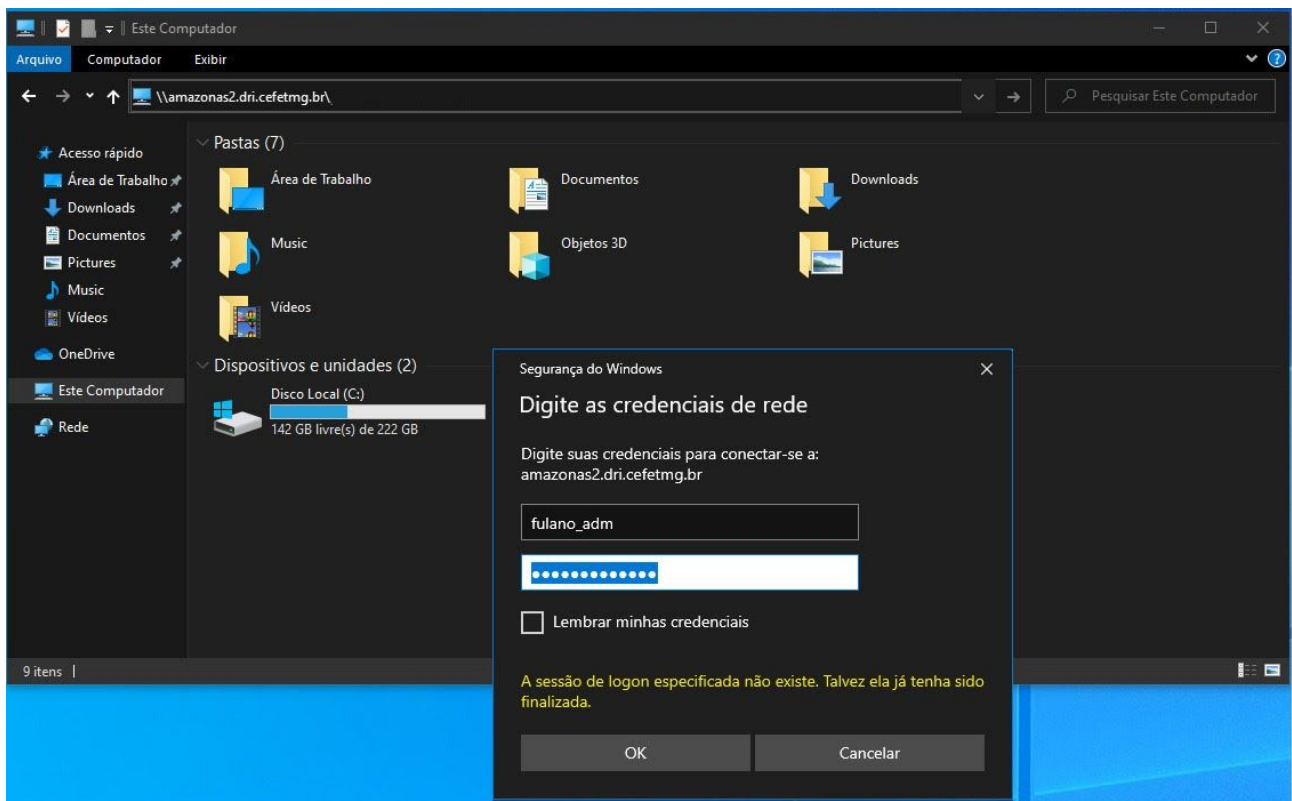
Este Computador

Arquivo Computador Exibir

\\amazonas2.dri.cefetmg.br\

Pesquisar Este Computador

Acesso rápido
Área de Trabalho
Downloads
Documentos
Pictures
Music
Vídeos
OneDrive
Este Computador
Rede

Pastas (7)

Área de Trabalho
Documentos
Downloads
Music
Objetos 3D
Pictures
Vídeos

Dispositivos e unidades (2)

Disco Local (C:)
142 GB livre(s) de 222 GB

9 itens |

Segurança do Windows

Digite as credenciais de rede

Digite suas credenciais para conectar-se a: amazonas2.dri.cefetmg.br

fulano_adm

•••••••••••••

Lembrar minhas credenciais

A sessão de logon especificada não existe. Talvez ela já tenha sido finalizada.

OK

Cancelar